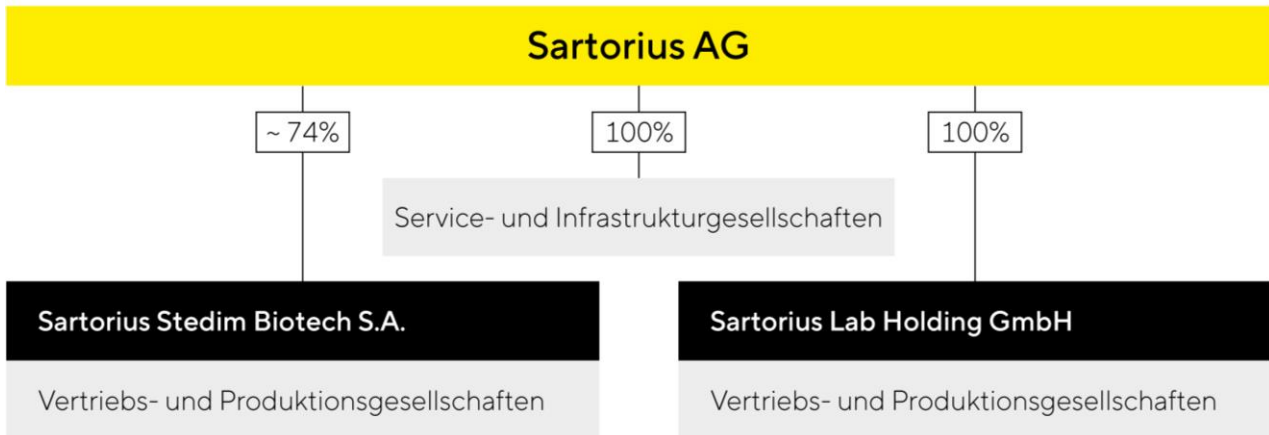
Sartorius AG

~ 74%

100%

100%

Service- und Infrastrukturgesellschaften

Sartorius Stedim Biotech S.A.

Vertriebs- und Produktionsgesellschaften

Sartorius Lab Holding GmbH

Vertriebs- und Produktionsgesellschaften